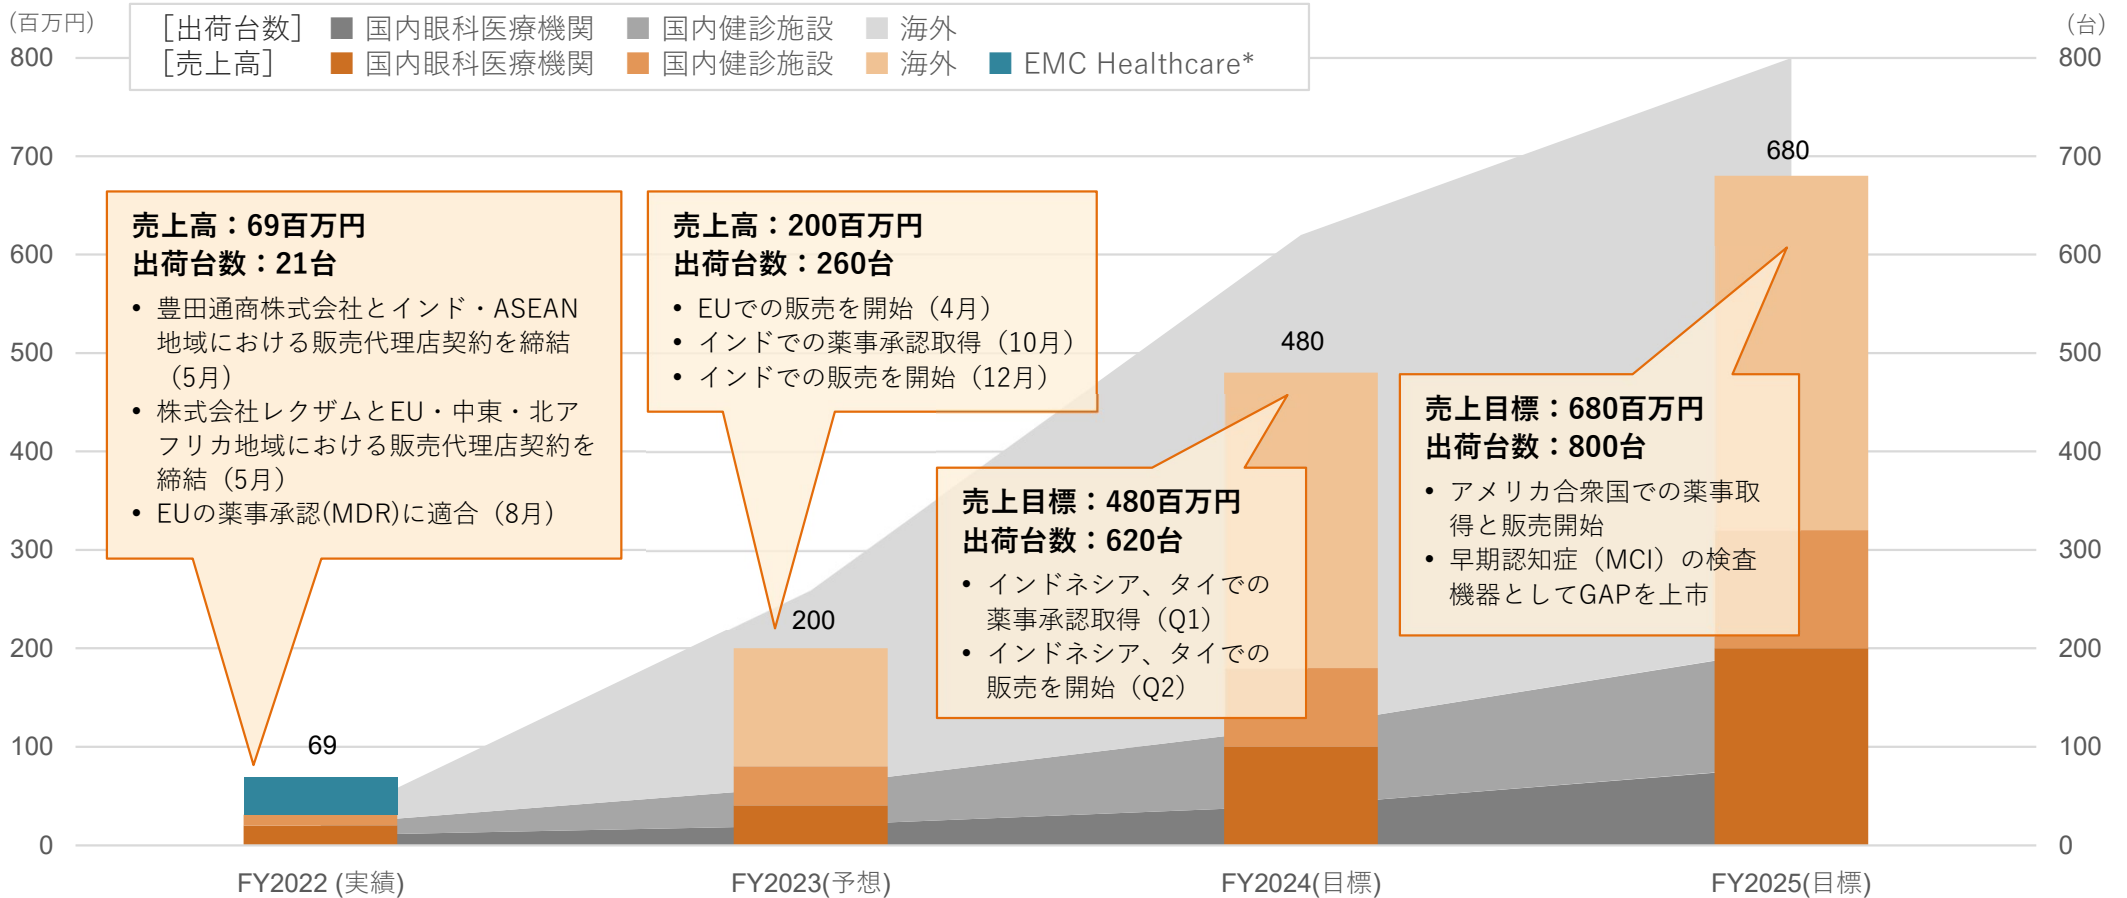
(百万円)

［出荷台数］ 国内眼科医療機関 国内健診施設 海外
［売上高］ 国内眼科医療機関 国内健診施設 海外 EMC Healthcare*

(台)

800
700
600
500
400
300
200
100
0

売上高：69百万円
出荷台数：21台
• 豊田通商株式会社とインド・ASEAN地域における販売代理店契約を締結（5月）
• 株式会社レクザムとEU・中東・北アフリカ地域における販売代理店契約を締結（5月）
• EUの薬事承認(MDR)に適合（8月）

売上高：200百万円
出荷台数：260台
• EUでの販売を開始（4月）
• インドでの薬事承認取得（10月）
• インドでの販売を開始（12月）

売上目標：480百万円
出荷台数：620台
• インドネシア、タイでの薬事承認取得（Q1）
• インドネシア、タイでの販売を開始（Q2）

売上目標：680百万円
出荷台数：800台
• アメリカ合衆国での薬事取得と販売開始
• 早期認知症（MCI）の検査機器としてGAPを上市

69
200
480
680

FY2022 (実績)
FY2023(予想)
FY2024(目標)
FY2025(目標)